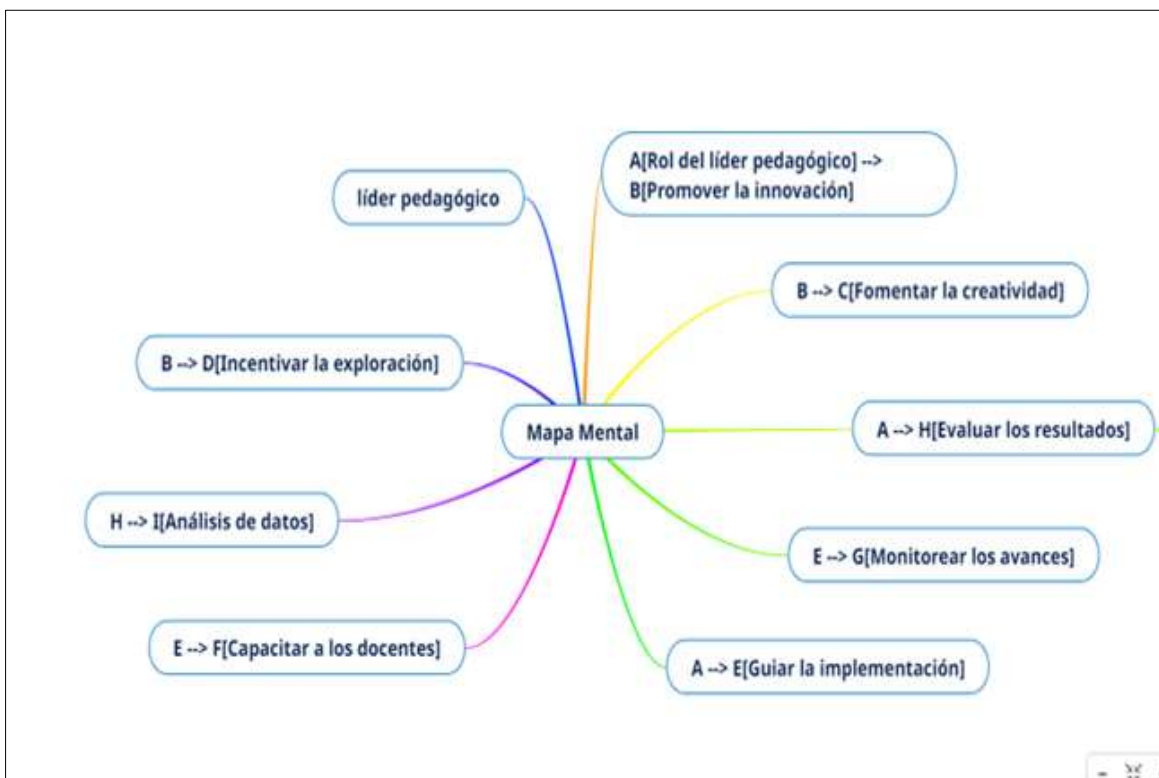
Mapa Mental

líder pedagógico

A[Rol del líder pedagógico] --> B[Promover la innovación]

B --> C[Fomentar la creatividad]

B --> D[Incentivar la exploración]

A --> H[Evaluar los resultados]

H --> I[Análisis de datos]

E --> G[Monitorear los avances]

E --> F[Capacitar a los docentes]

A --> E[Guiar la implementación]